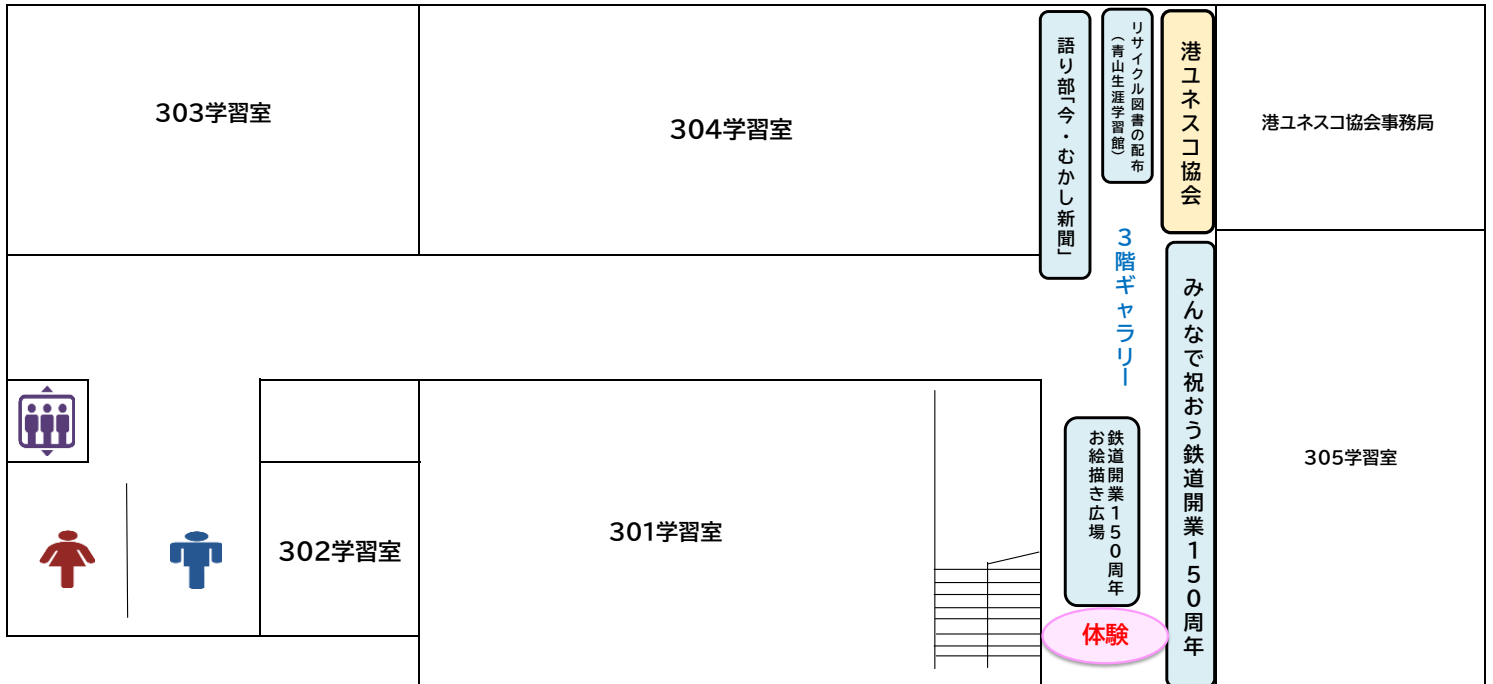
303学習室

304学習室

語り部「今・むかし新聞」

リサイクル図書の配布（青山生涯学習館）

港ユネスコ協会

港ユネスコ協会事務局

3階ギャラリー

みんなで祝おう鉄道開業150周年

305学習室

鉄道開業150周年お絵描き広場

体験

301学習室

302学習室